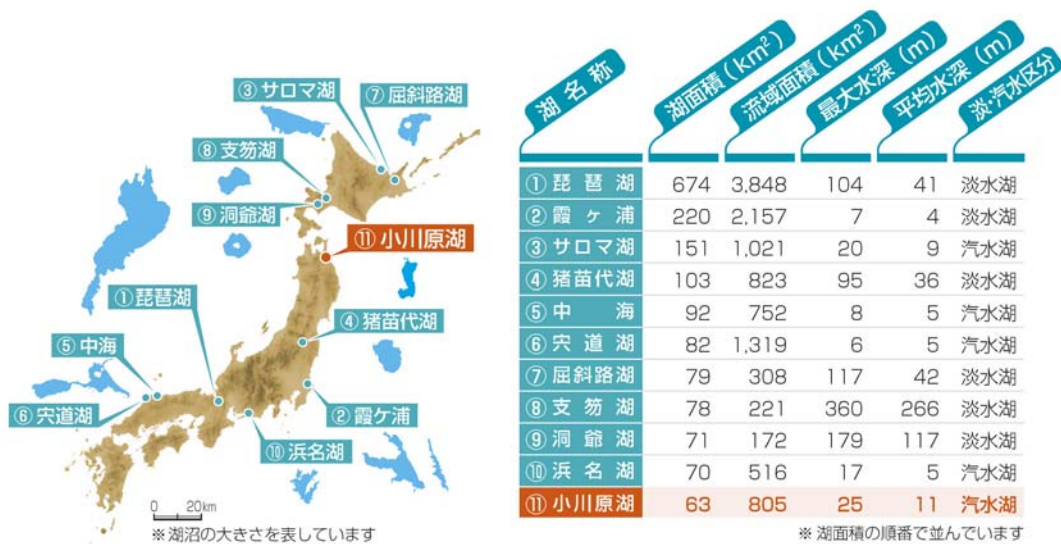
③ サロマ湖
⑦ 屈斜路湖
⑧ 支笏湖
⑨ 洞爺湖
⑪ 小川原湖
① 琵琶湖
④ 猪苗代湖
⑤ 中海
⑥ 宍道湖
② 霞ケ浦
⑩ 浜名湖
0 20km
※湖沼の大きさを表しています

| 湖名称 | 湖面積 ($km^2$) | 流域面積 ($km^2$) | 最大水深 (m) | 平均水深 (m) | 淡・汽水区分 |
|---|---|---|---|---|---|
| ① 琵琶湖 | 674 | 3,848 | 104 | 41 | 淡水湖 |
| ② 霞ヶ浦 | 220 | 2,157 | 7 | 4 | 淡水湖 |
| ③ サロマ湖 | 151 | 1,021 | 20 | 9 | 汽水湖 |
| ④ 猪苗代湖 | 103 | 823 | 95 | 36 | 淡水湖 |
| ⑤ 中海 | 92 | 752 | 8 | 5 | 汽水湖 |
| ⑥ 宍道湖 | 82 | 1,319 | 6 | 5 | 汽水湖 |
| ⑦ 屈斜路湖 | 79 | 308 | 117 | 42 | 淡水湖 |
| ⑧ 支笏湖 | 78 | 221 | 360 | 266 | 淡水湖 |
| ⑨ 洞爺湖 | 71 | 172 | 179 | 117 | 淡水湖 |
| ⑩ 浜名湖 | 70 | 516 | 17 | 5 | 汽水湖 |
| ⑪ 小川原湖 | 63 | 805 | 25 | 11 | 汽水湖 |

※ 湖面積の順番で並んでいます